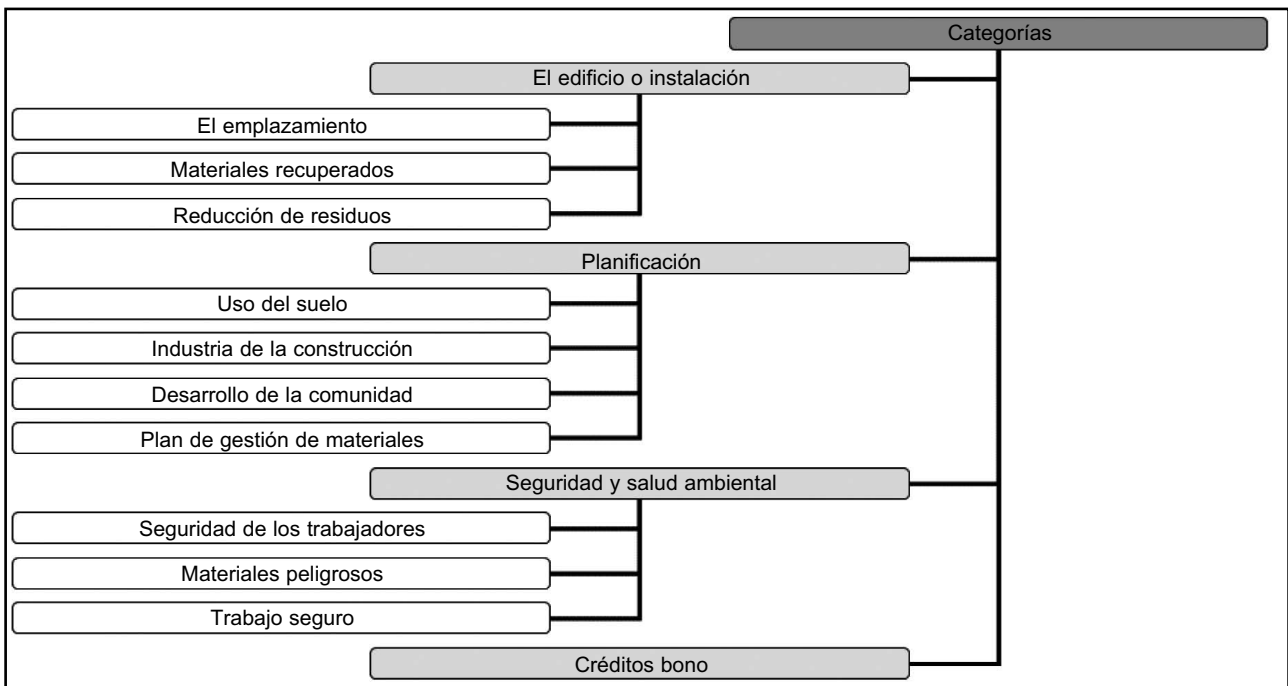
Categorías

El edificio o instalación

El emplazamiento

Materiales recuperados

Reducción de residuos

Planificación

Uso del suelo

Industria de la construcción

Desarrollo de la comunidad

Plan de gestión de materiales

Seguridad y salud ambiental

Seguridad de los trabajadores

Materiales peligrosos

Trabajo seguro

Créditos bono